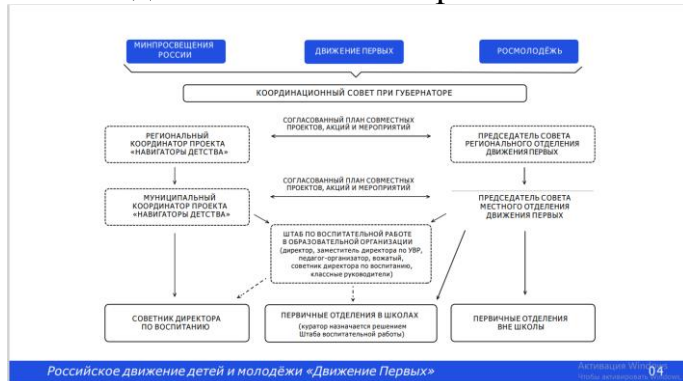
МИНПРОСВЕЩЕНИЯ РОССИИ

ДВИЖЕНИЕ ПЕРВЫХ

РОСМОЛОДЁЖЬ

КООРДИНАЦИОННЫЙ СОВЕТ ПРИ ГУБЕРНАТОРЕ

РЕГИОНАЛЬНЫЙ КООРДИНАТОР ПРОЕКТА «НАВИГАТОРЫ ДЕТСТВА»

СОГЛАСОВАННЫЙ ПЛАН СОВМЕСТНЫХ ПРОЕКТОВ, АКЦИЙ И МЕРОПРИЯТИЙ

ПРЕДСЕДАТЕЛЬ СОВЕТА РЕГИОНАЛЬНОГО ОТДЕЛЕНИЯ ДВИЖЕНИЯ ПЕРВЫХ

МУНИЦИПАЛЬНЫЙ КООРДИНАТОР ПРОЕКТА «НАВИГАТОРЫ ДЕТСТВА»

СОГЛАСОВАННЫЙ ПЛАН СОВМЕСТНЫХ ПРОЕКТОВ, АКЦИЙ И МЕРОПРИЯТИЙ

ПРЕДСЕДАТЕЛЬ СОВЕТА МЕСТНОГО ОТДЕЛЕНИЯ ДВИЖЕНИЯ ПЕРВЫХ

ШТАБ ПО ВОСПИТАТЕЛЬНОЙ РАБОТЕ В ОБРАЗОВАТЕЛЬНОЙ ОРГАНИЗАЦИИ (директор, заместитель директора по УВР, педагог-организатор, вожатый, советник директора по воспитанию, классные руководители)

СОВЕТНИК ДИРЕКТОРА ПО ВОСПИТАНИЮ

ПЕРВИЧНЫЕ ОТДЕЛЕНИЯ В ШКОЛАХ (куратор назначается решением Штаба воспитательной работы)

ПЕРВИЧНЫЕ ОТДЕЛЕНИЯ ВНЕ ШКОЛЫ

Российское движение детей и молодёжи «Движение Первых»

Активация Windows
Чтобы активировать Windows

04